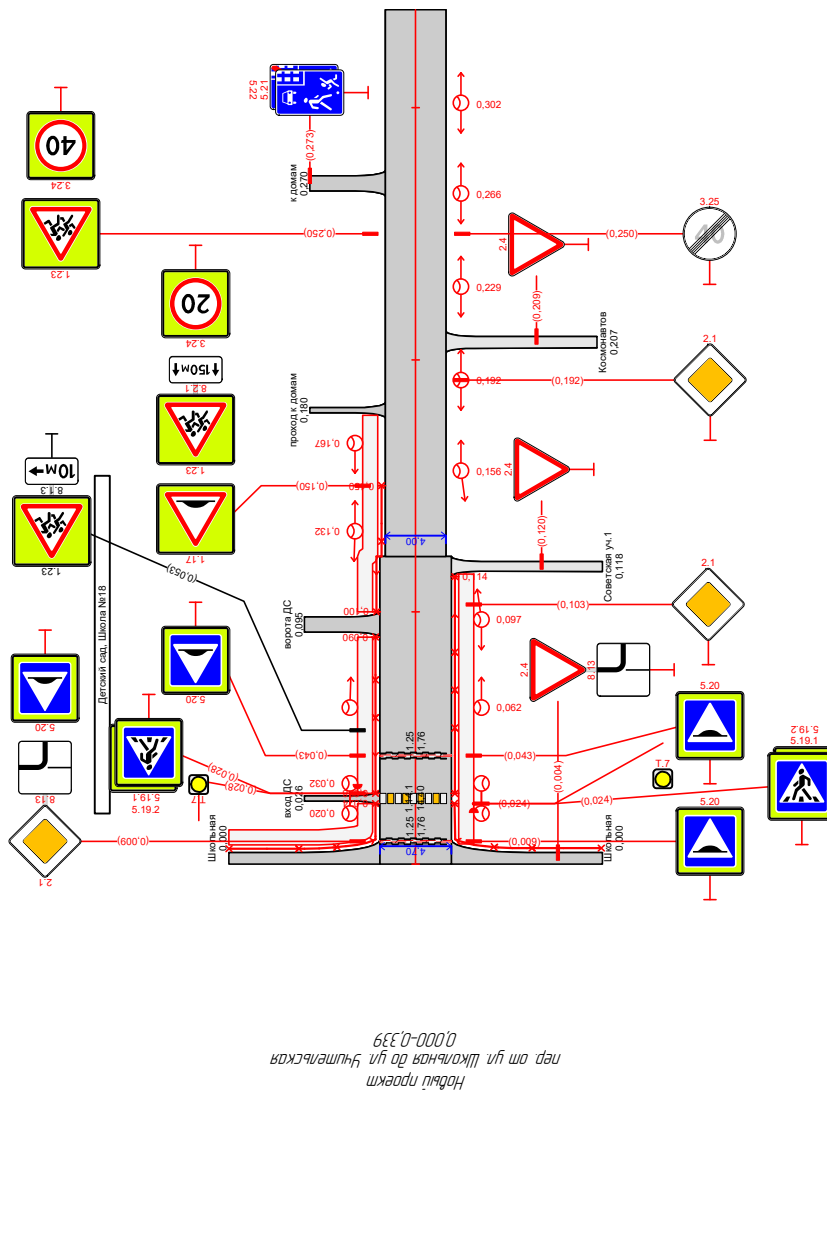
5.22
5.21
(0,273)
к домам
0,270
0,302
40
3.24
0,266
3.25
(0,250)
2.4
(0,250)
1.23
20
3.24
0,229
(0,209)
Космонавтов
0,207
2.1
↕150м
8.2.1
проход к домам
0,180
0,192
(0,192)
1.23
0,167
10м
8.1.3
0,156
2.4
(0,150)
1.17
0,132
(0,120)
1.23
(0,053)
4,00
Советская уч.1
0,118
2.1
Детский сад, Школа №18
0,114
ворота ДС
0,095
(0,103)
0,097
5.20
2.4
8.13
0,062
5.20
1,25
1,76
(0,043)
(0,043)
(0,004)
5.20
5.19.2
5.19.1
5.19.1
5.19.2
(0,028)
(0,028)
Т.7
Т.7
8.13
вход ДС
0,026
0,032
0,020
(0,024)
(0,024)
5.20
1,25
1,76
Школьная
0,000
(0,009)
(0,009)
4,70
Школьная
0,000
2.1
Новый проект
пер. от ул. Школьная до ул. Учительская
0,000-0,339